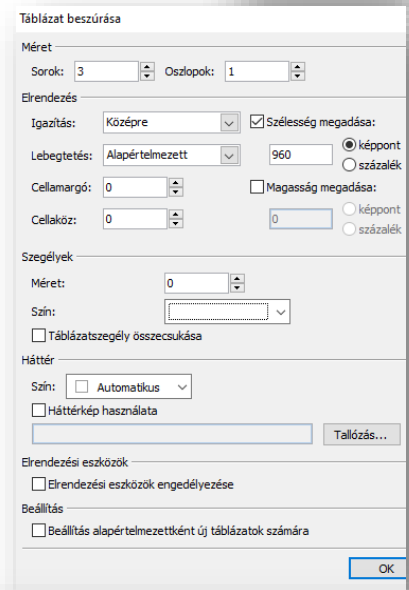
Táblázat beszúrása

Méret

Sorok: 3

Oszlopok: 1

Elrendezés

Igazítás: Középre

Szélesség megadása:

Lebegtetés: Alapértelmezett

960

képpont

százalék

Cellamargó: 0

Magasság megadása:

Cellaköz: 0

0

képpont

százalék

Szegélyek

Méret: 0

Szín:

Táblázatszegély összecsukása

Háttér

Szín: Automatikus

Háttérkép használata

Tallózás...

Elrendezési eszközök

Elrendezési eszközök engedélyezése

Beállítás

Beállítás alapértelmezettként új táblázatok számára

OK